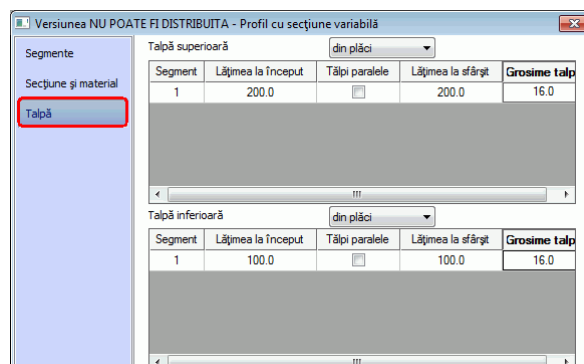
Versiunea NU POATE FI DISTRIBUITA - Profil cu secţiune variabilă

Segmente

Secţiune şi material

Talpă

Talpă superioară

din plăci

| Segment | Lăţimea la început | Tălpi paralele | Lăţimea la sfârşit | Grosime talp |
|---|---|---|---|---|
| 1 | 200.0 | | 200.0 | 16.0 |

Talpă inferioară

din plăci

| Segment | Lăţimea la început | Tălpi paralele | Lăţimea la sfârşit | Grosime talp |
|---|---|---|---|---|
| 1 | 100.0 | | 100.0 | 16.0 |